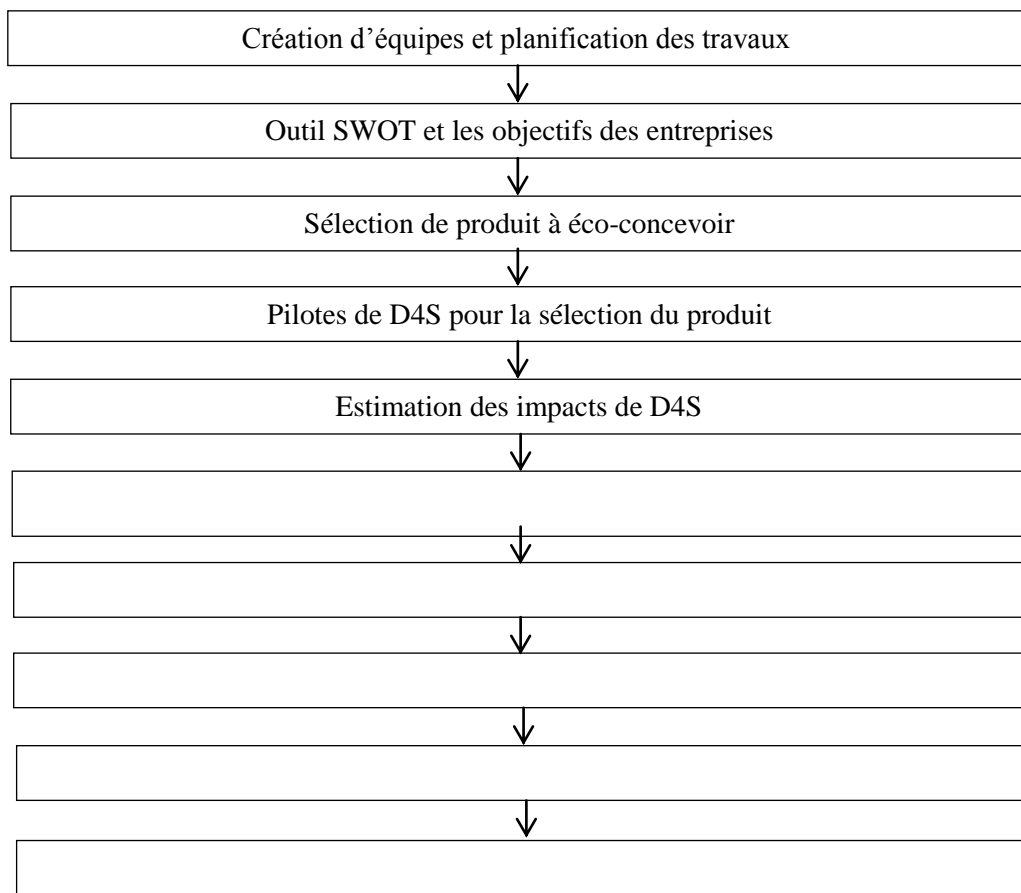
Création d’équipes et planification des travaux

Outil SWOT et les objectifs des entreprises

Sélection de produit à éco-concevoir

Pilotes de D4S pour la sélection du produit

Estimation des impacts de D4S